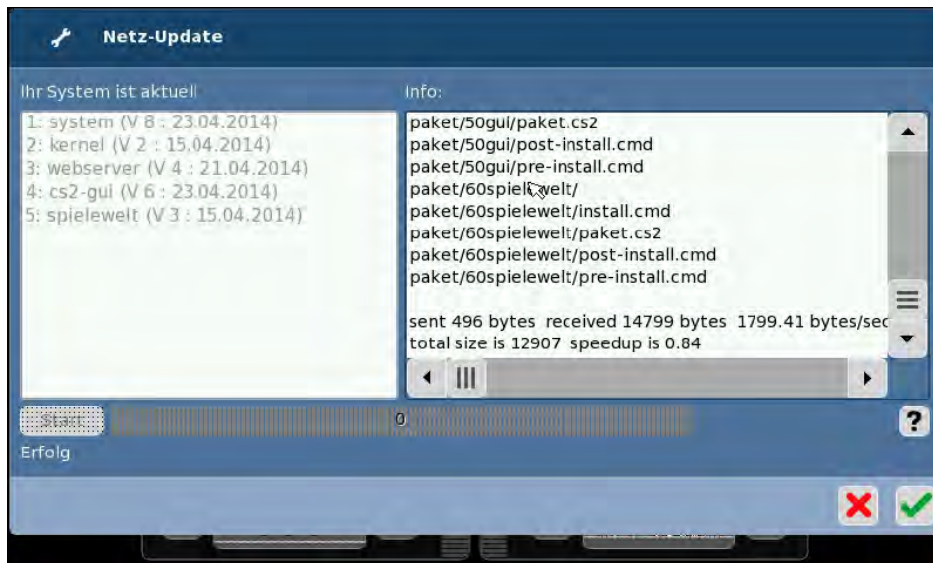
Netz-Update

Ihr System ist aktuell

1: system (V 8 : 23.04.2014)
2: kernel (V 2 : 15.04.2014)
3: webserver (V 4 : 21.04.2014)
4: cs2-gui (V 6 : 23.04.2014)
5: spielewelt (V 3 : 15.04.2014)

Info:

paket/50gui/paket.cs2
paket/50gui/post-install.cmd
paket/50gui/pre-install.cmd
paket/60spielewelt/
paket/60spielewelt/install.cmd
paket/60spielewelt/paket.cs2
paket/60spielewelt/post-install.cmd
paket/60spielewelt/pre-install.cmd

sent 496 bytes received 14799 bytes 1799.41 bytes/sec
total size is 12907 speedup is 0.84

Start

0

?

Erfolg